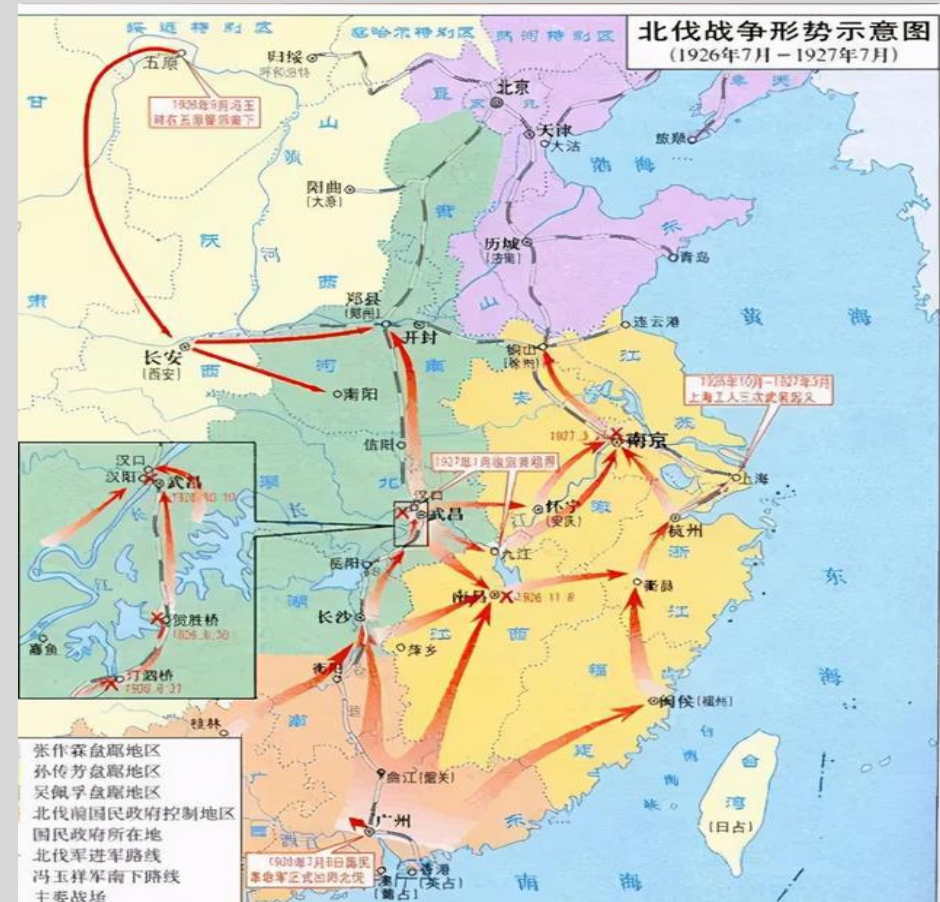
北伐战争形势示意图
(1926年7月－1927年7月)

绥远特别区
察哈尔特别区
热河特别区
五原
归绥
阳曲
(太原)
北京
天津
大沽
旅顺
历城
(济南)
青岛
连云港
郑县
(郑州)
开封
长安
(西安)
南阳
信阳
铜山
(徐州)
南京
上海
杭州
怀宁
(安庆)
九江
汉口
武昌
岳阳
长沙
南昌
萍乡
衢县
闽侯
(福州)
衡阳
曲江
(韶关)
广州
香港
(英占)
澳门
(葡占)
台
湾
(日占)
桂林
甘
陕
西
山
西
河
南
湖
北
湖
南
江
西
浙
江
福
建
广
东
广
西
安
徽
江
苏
山
东
直
隶
黄
海
东
海
南
海
渤
海

1926年9月冯玉祥在五原誓师南下
1927年1月收回汉口英租界
1926年10月－1927年3月上海工人三次武装起义
1927.3
1926.11.8
1926年7月9日国民革命军正式出师北伐

汉口
汉阳
武昌
1926.10.10
贺胜桥
1926.8.30
汀泗桥
1926.8.27
嘉鱼

张作霖盘踞地区
孙传芳盘踞地区
吴佩孚盘踞地区
北伐前国民政府控制地区
国民政府所在地
北伐军进军路线
冯玉祥军南下路线
主要战场